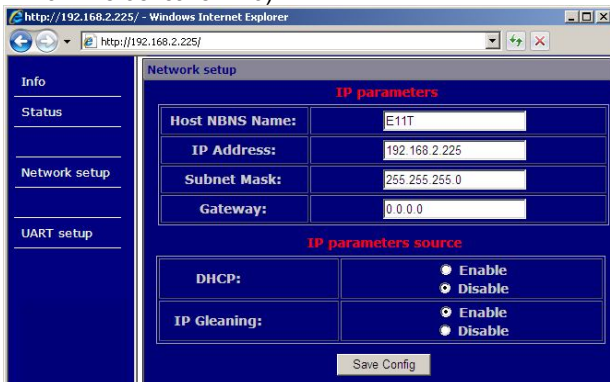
http://192.168.2.225/ - Windows Internet Explorer

http://192.168.2.225/

Info

Status

Network setup

UART setup

Network setup

IP parameters

| Host NBNS Name: | E11T |
|---|---|
| IP Address: | 192.168.2.225 |
| Subnet Mask: | 255.255.255.0 |
| Gateway: | 0.0.0.0 |

IP parameters source

| DHCP: | Enable Disable |
|---|---|
| IP Gleaning: | Enable Disable |

Save Config